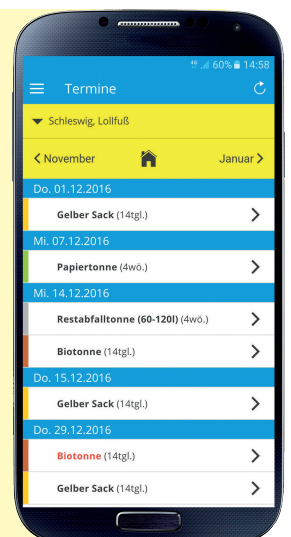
4G 60% 14:58

Termine

Schleswig, Lollfuß

November

Januar

Do. 01.12.2016

Gelber Sack (14tgl.)

Mi. 07.12.2016

Papiertonne (4wö.)

Mi. 14.12.2016

Restabfalltonne (60-120l) (4wö.)

Biotonne (14tgl.)

Do. 15.12.2016

Gelber Sack (14tgl.)

Do. 29.12.2016

Biotonne (14tgl.)

Gelber Sack (14tgl.)